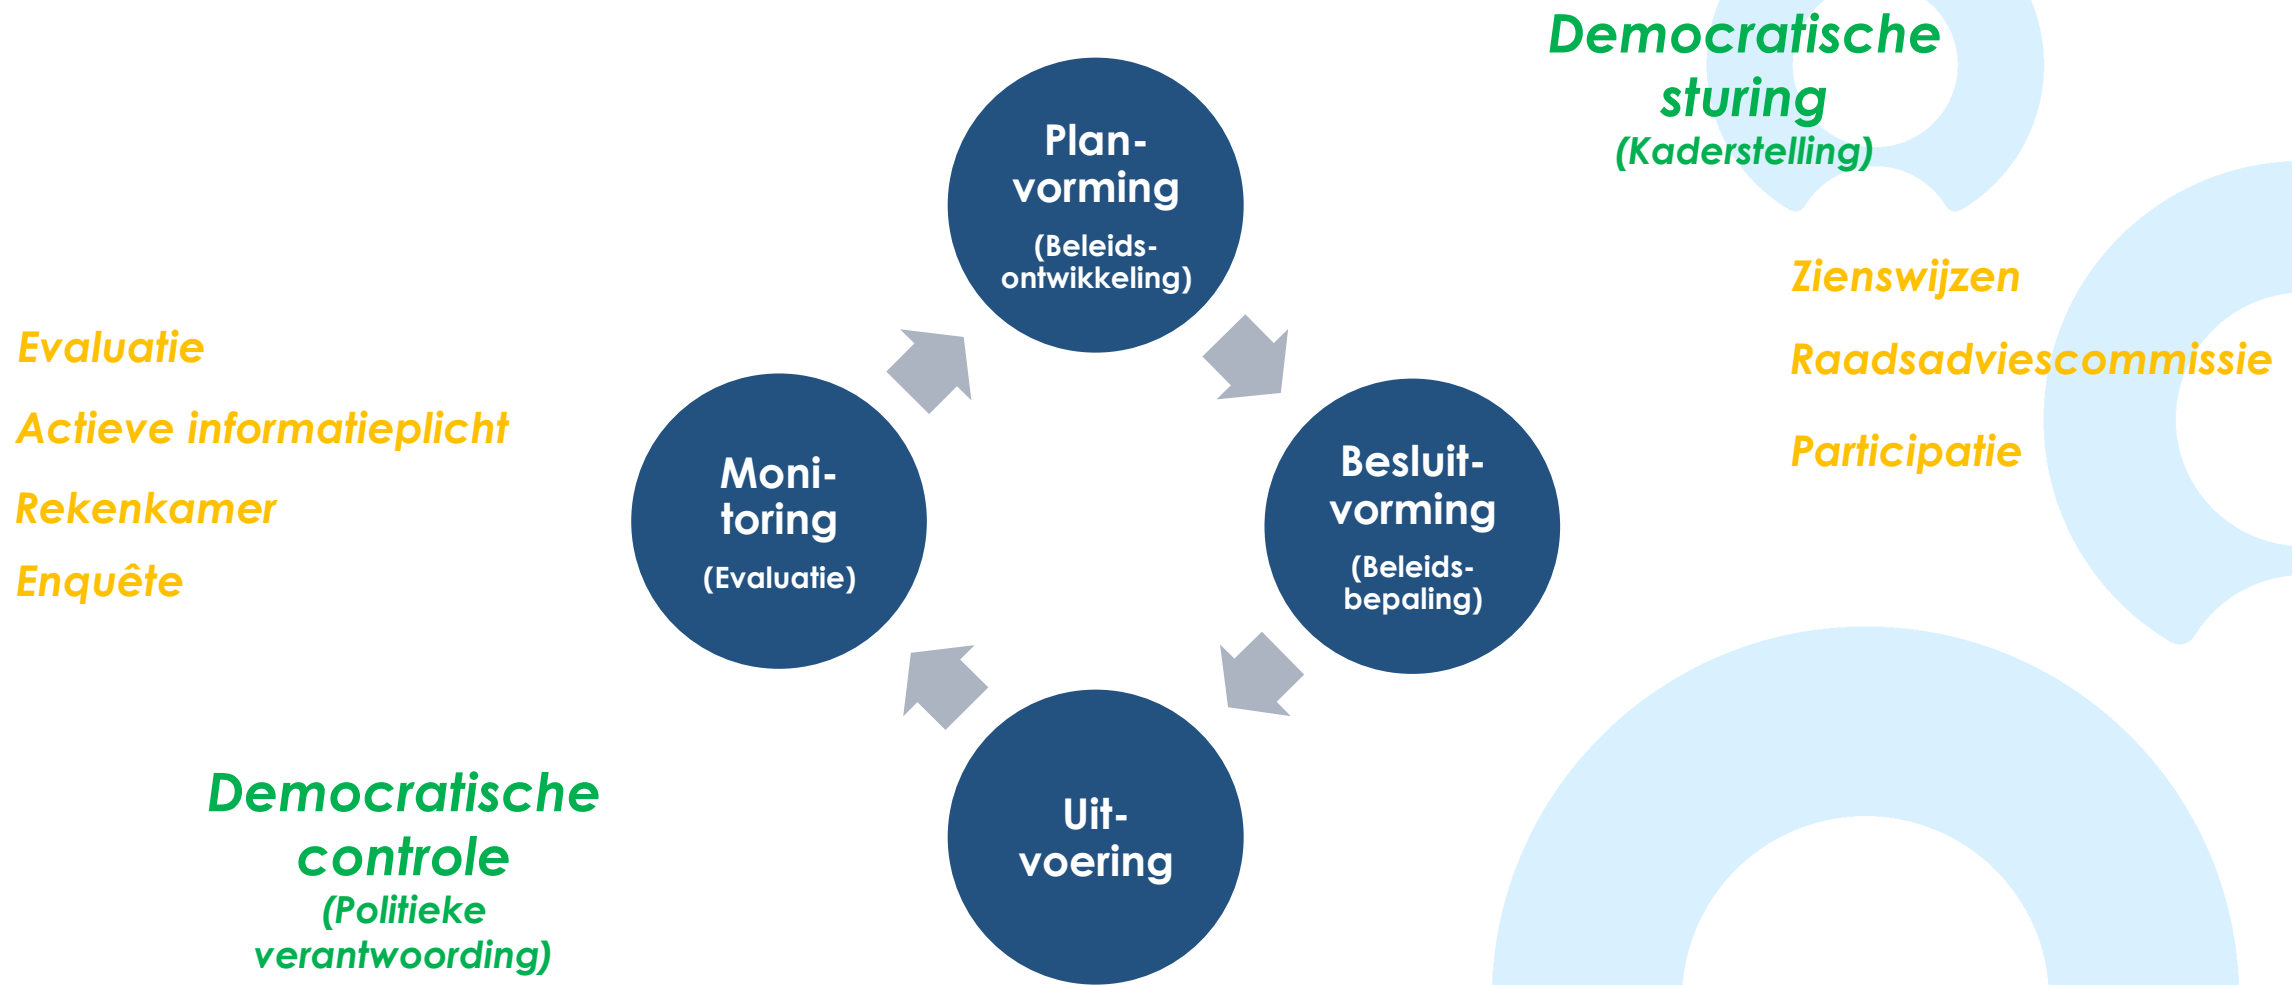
Democratische sturing
(Kaderstelling)

Zienswijzen

Raadsadviescommissie

Participatie

Plan-vorming
(Beleids-ontwikkeling)

Besluit-vorming
(Beleids-bepaling)

Uit-voering

Moni-toring
(Evaluatie)

Evaluatie

Actieve informatieplicht

Rekenkamer

Enquête

Democratische controle
(Politieke verantwoording)